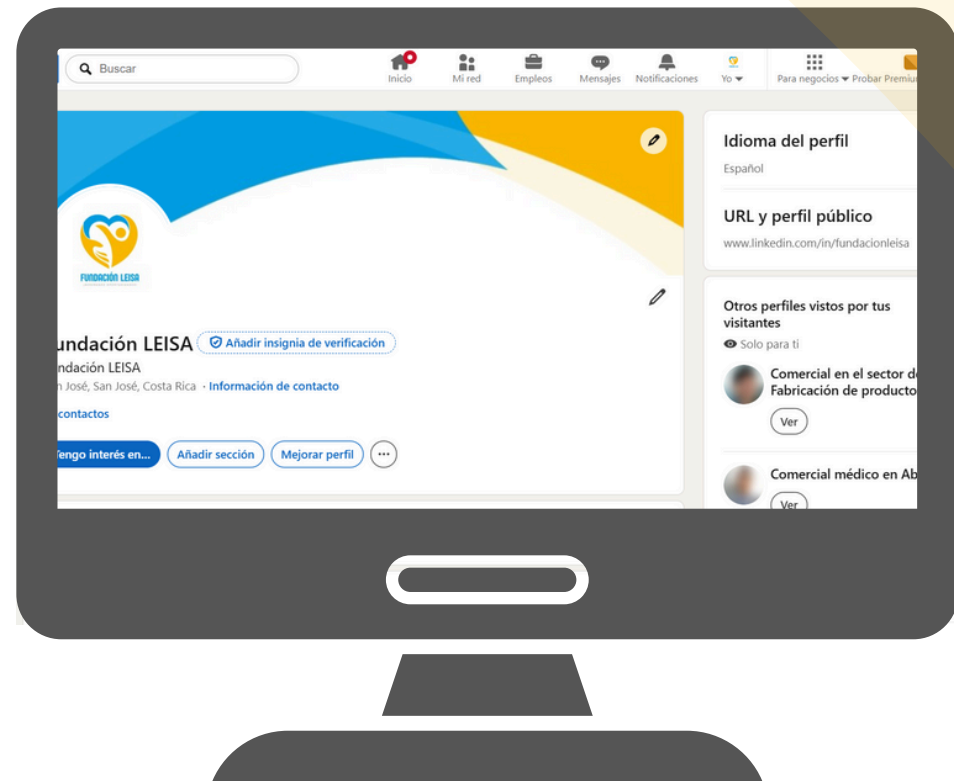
Buscar

Inicio

Mi red

Empleos

Mensajes

Notificaciones

Yo

Para negocios

Probar Premiu

FUNDACIÓN LEISA

undación LEISA

Añadir insignia de verificación

ndación LEISA

n José, San José, Costa Rica · Información de contacto

contactos

Tengo interés en...

Añadir sección

Mejorar perfil

Idioma del perfil

Español

URL y perfil público

www.linkedin.com/in/fundacionleisa

Otros perfiles vistos por tus visitantes

Solo para ti

Comercial en el sector d Fabricación de producto

Ver

Comercial médico en Ab

Ver